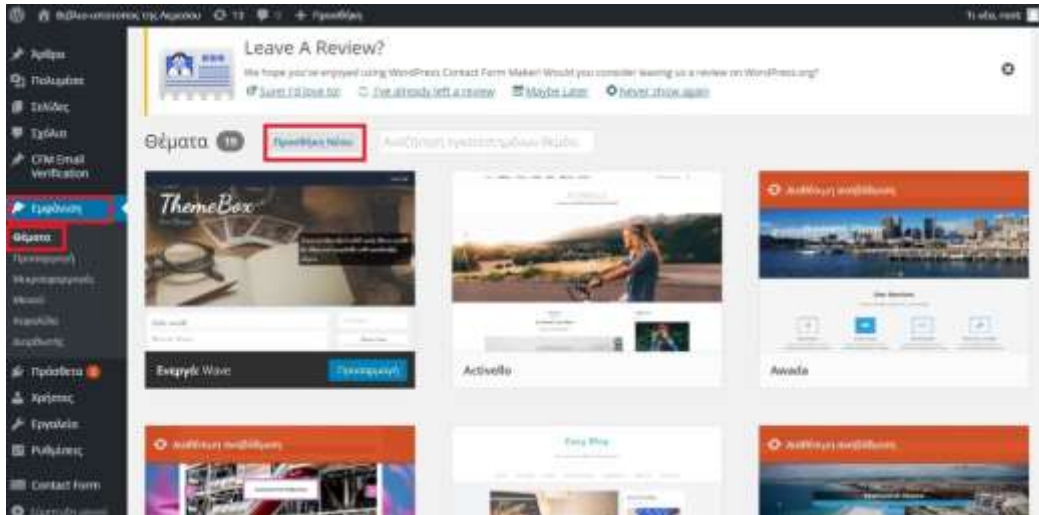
Βιβλιο-υπαιτιστης της Λεμεσου 13 0 + Προσθήκη

Γεια σου, root

Άρθρα
Πολυμέσα
Σελίδες
Σχόλια
CFM Email Verification
Εμφάνιση
Θέματα
Προσαρμογή
Μικροεφαρμογές
Μενού
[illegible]
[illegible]
Πρόσθετα
Χρήστες
Εργαλεία
Ρυθμίσεις
Contact Form
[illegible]

Leave A Review?
We hope you've enjoyed using WordPress Contact Form Maker! Would you consider leaving us a review on WordPress.org?
Sure! I'd love to! I've already left a review Maybe Later Never show again

Θέματα 10 Προσθήκη Νέου Αναζήτηση εγκατεστημένων θεμάτων...

ThemeBox
Ενεργό: Wave Προσαρμογή

Activello

Διαθέσιμη αναβάθμιση
Awada

Διαθέσιμη αναβάθμιση

Easy Blog

Διαθέσιμη αναβάθμιση